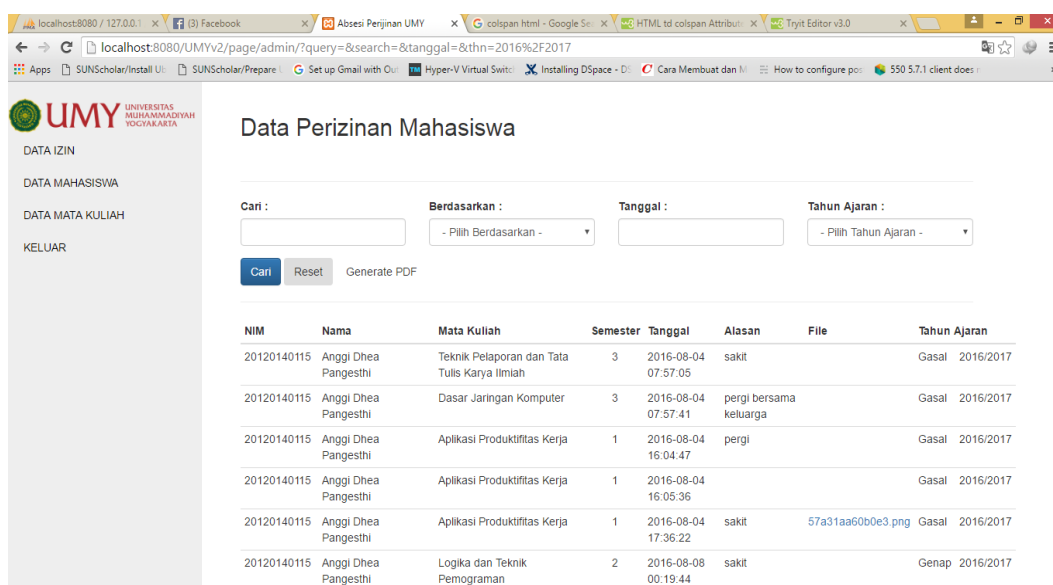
localhost:8080 / 127.0.0.1 × (3) Facebook × Absesi Perijinan UMY × colspan html - Google Se × HTML td colspan Attribut × Tryit Editor v3.0 ×

localhost:8080/UMYv2/page/admin/?query=&search=&tanggal=&thn=2016%2F2017

Apps SUNScholar/Install Ub SUNScholar/Prepare Set up Gmail with Out Hyper-V Virtual Switc Installing DSpace - D Cara Membuat dan M How to configure pos 550 5.7.1 client does

UMY UNIVERSITAS MUHAMMADIYAH YOGYAKARTA

DATA IZIN

DATA MAHASISWA

DATA MATA KULIAH

KELUAR

Data Perizinan Mahasiswa

Cari :

Berdasarkan :

- Pilih Berdasarkan -

Tanggal :

Tahun Ajaran :

- Pilih Tahun Ajaran -

Cari Reset Generate PDF

| NIM | Nama | Mata Kuliah | Semester | Tanggal | Alasan | File | Tahun Ajaran |
|---|---|---|---|---|---|---|---|
| 20120140115 | Anggi Dhea Pangesthi | Teknik Pelaporan dan Tata Tulis Karya Ilmiah | 3 | 2016-08-04 07:57:05 | sakit | | Gasal 2016/2017 |
| 20120140115 | Anggi Dhea Pangesthi | Dasar Jaringan Komputer | 3 | 2016-08-04 07:57:41 | pergi bersama keluarga | | Gasal 2016/2017 |
| 20120140115 | Anggi Dhea Pangesthi | Aplikasi Produktifitas Kerja | 1 | 2016-08-04 16:04:47 | pergi | | Gasal 2016/2017 |
| 20120140115 | Anggi Dhea Pangesthi | Aplikasi Produktifitas Kerja | 1 | 2016-08-04 16:05:36 | | | Gasal 2016/2017 |
| 20120140115 | Anggi Dhea Pangesthi | Aplikasi Produktifitas Kerja | 1 | 2016-08-04 17:36:22 | sakit | 57a31aa60b0e3.png | Gasal 2016/2017 |
| 20120140115 | Anggi Dhea Pangesthi | Logika dan Teknik Pemograman | 2 | 2016-08-08 00:19:44 | sakit | | Genap 2016/2017 |